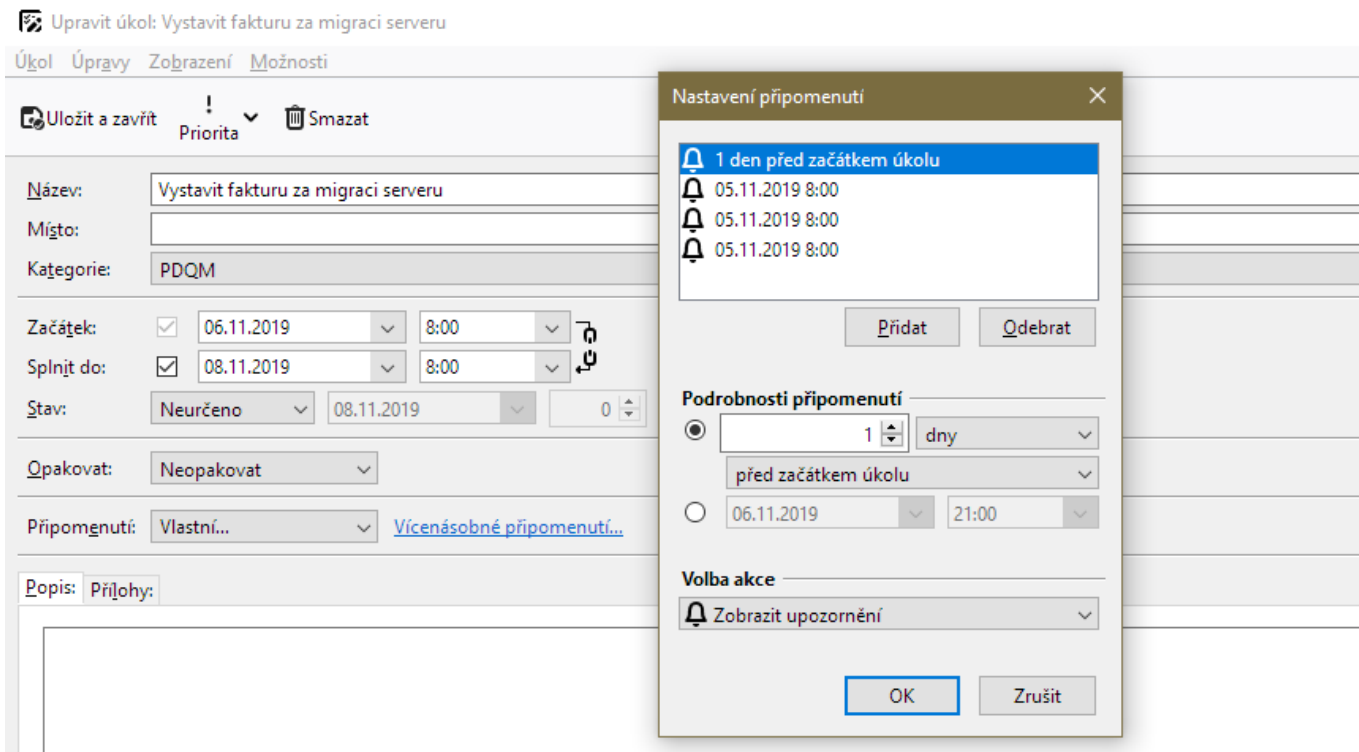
Upravit úkol: Vystavit fakturu za migraci serveru

Úkol Úpravy Zobrazení Možnosti

Uložit a zavřít
!
Priorita
Smazat

Název: Vystavit fakturu za migraci serveru
Místo:
Kategorie: PDQM

Začátek: 06.11.2019 8:00
Splnit do: 08.11.2019 8:00
Stav: Neurčeno 08.11.2019 0

Opakovat: Neopakovat

Připomenutí: Vlastní... Vícenásobné připomenutí...

Popis: Přílohy:

Nastavení připomenutí

1 den před začátkem úkolu
05.11.2019 8:00
05.11.2019 8:00
05.11.2019 8:00

Přidat
Odebrat

Podrobnosti připomenutí
1 dny
před začátkem úkolu
06.11.2019 21:00

Volba akce
Zobrazit upozornění

OK
Zrušit